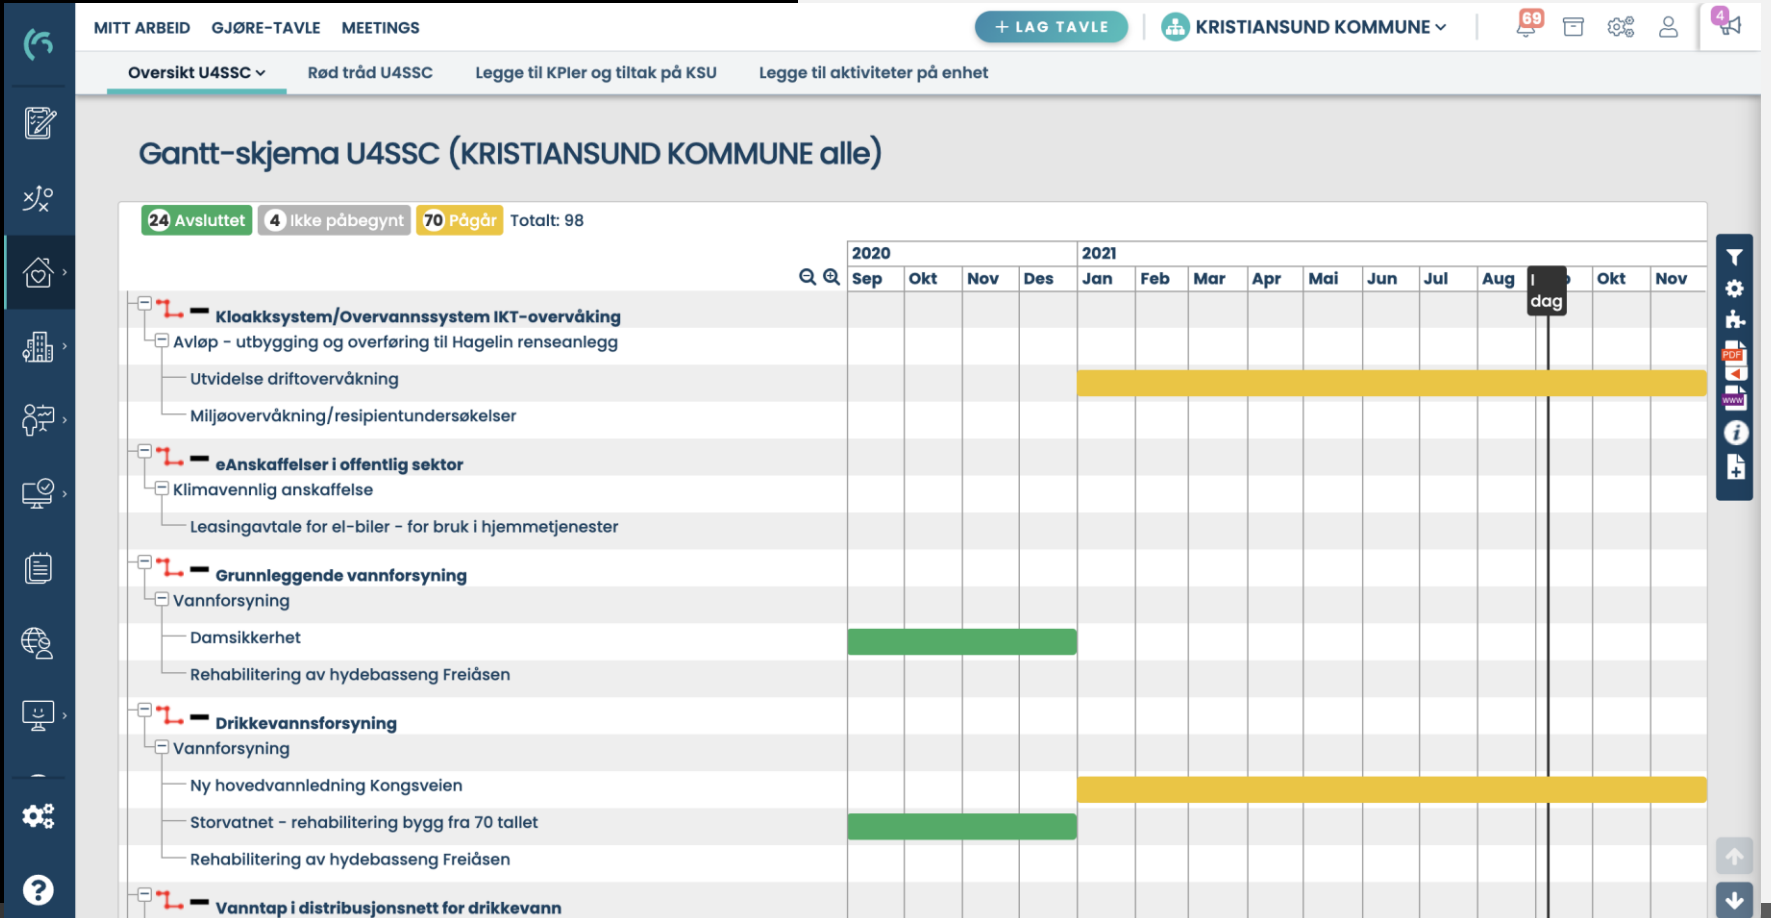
MITT ARBEID GJØRE-TAVLE MEETINGS

+ LAG TAVLE

KRISTIANSUND KOMMUNE

69

4

Oversikt U4SSC Rød tråd U4SSC Legge til KPIer og tiltak på KSU Legge til aktiviteter på enhet

Gantt-skjema U4SSC (KRISTIANSUND KOMMUNE alle)

24 Avsluttet 4 Ikke påbegynt 70 Pågår Totalt: 98

| 2020 | | | | 2021 | | | | | | | | | | |
|---|---|---|---|---|---|---|---|---|---|---|---|---|---|---|
| Sep | Okt | Nov | Des | Jan | Feb | Mar | Apr | Mai | Jun | Jul | Aug | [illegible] | Okt | Nov |

I dag

Kloakksystem/Overvannssystem IKT-overvåking
Avløp - utbygging og overføring til Hagelin renseanlegg
Utvidelse driftovervåkning
Miljøovervåkning/resipientundersøkelser
eAnskaffelser i offentlig sektor
Klimavennlig anskaffelse
Leasingavtale for el-biler - for bruk i hjemmetjenester
Grunnleggende vannforsyning
Vannforsyning
Damsikkerhet
Rehabilitering av hydebasseng Freiåsen
Drikkevannsforsyning
Vannforsyning
Ny hovedvannledning Kongsveien
Storvatnet - rehabilitering bygg fra 70 tallet
Rehabilitering av hydebasseng Freiåsen
Vanntap i distribusjonsnett for drikkevann